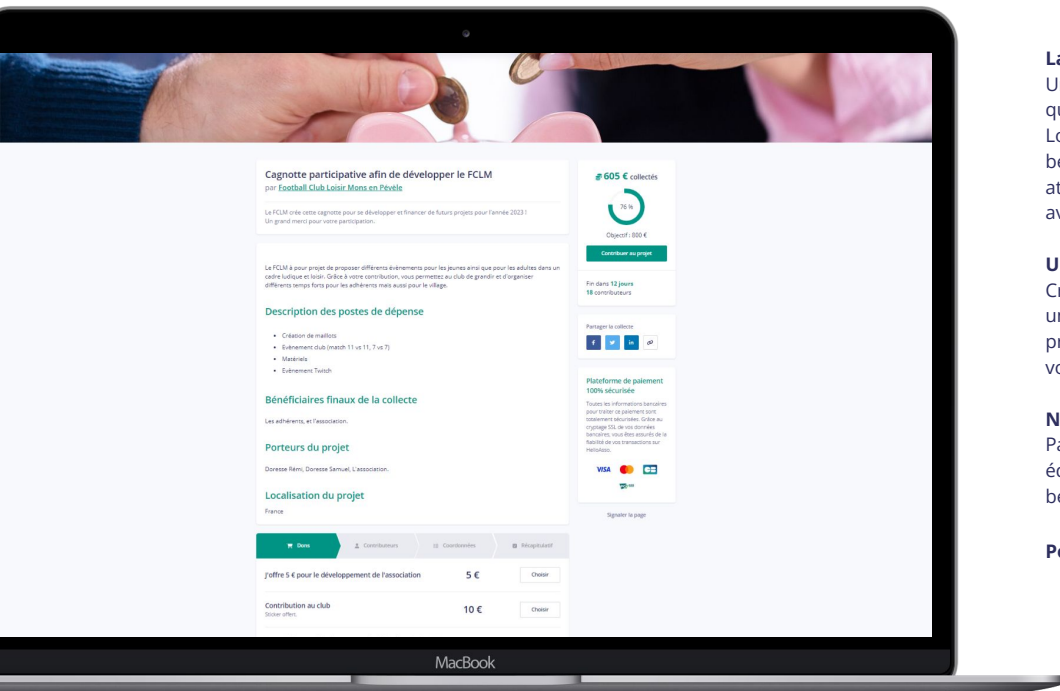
Cagnotte participative afin de développer le FCLM
par Football Club Loisir Mons en Pévèle

Le FCLM crée cette cagnotte pour se développer et financer de futurs projets pour l'année 2023 !
Un grand merci pour votre participation.

Le FCLM à pour projet de proposer différents évènements pour les jeunes ainsi que pour les adultes dans un cadre ludique et loisir. Grâce à votre contribution, vous permettez au club de grandir et d'organiser différents temps forts pour les adhérents mais aussi pour le village.

Description des postes de dépense

- Création de maillots
- Evènement club (match 11 vs 11, 7 vs 7)
- Matériels
- Evènement Twitch

Bénéficiaires finaux de la collecte

Les adhérents, et l'association.

Porteurs du projet

Doresse Rémi, Doresse Samuel, L'association.

Localisation du projet

France

Dons | Contributeurs | Coordonnées | Récapitulatif

J'offre 5 € pour le développement de l'association 5 € Choisir

Contribution au club
Sticker offert. 10 € Choisir

605 € collectés
76 %
Objectif : 800 €
Contribuer au projet

Fin dans 12 jours
18 contributeurs

Partager la collecte

Plateforme de paiement 100% sécurisée
Toutes les informations bancaires pour traiter ce paiement sont totalement sécurisées. Grâce au cryptage SSL de vos données bancaires, vous êtes assurés de la fiabilité de vos transactions sur HelloAsso.

VISA

Signaler la page

MacBook

La
U
qu
Lo
be
at
av

U
Cr
ur
pr
vo

N
Pa
éc
be

Po